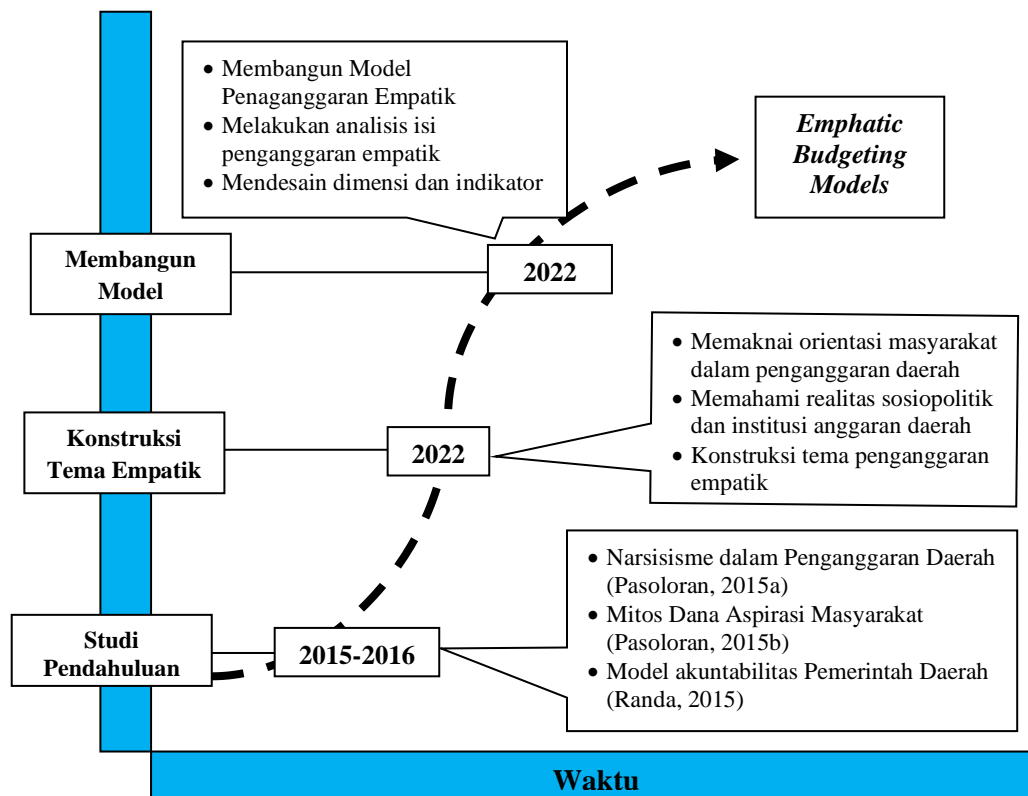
- Membangun Model Penaganggaran Empatik
- Melakukan analisis isi penganggaran empatik
- Mendesain dimensi dan indikator

*Emphatic Budgeting Models*

Membangun Model

2022

- Memaknai orientasi masyarakat dalam penganggaran daerah
- Memahami realitas sosiopolitik dan institusi anggaran daerah
- Konstruksi tema penganggaran empatik

Konstruksi Tema Empatik

2022

- Narsisisme dalam Penganggaran Daerah (Pasoloran, 2015a)
- Mitos Dana Aspirasi Masyarakat (Pasoloran, 2015b)
- Model akuntabilitas Pemerintah Daerah (Randa, 2015)

Studi Pendahuluan

2015-2016

Waktu